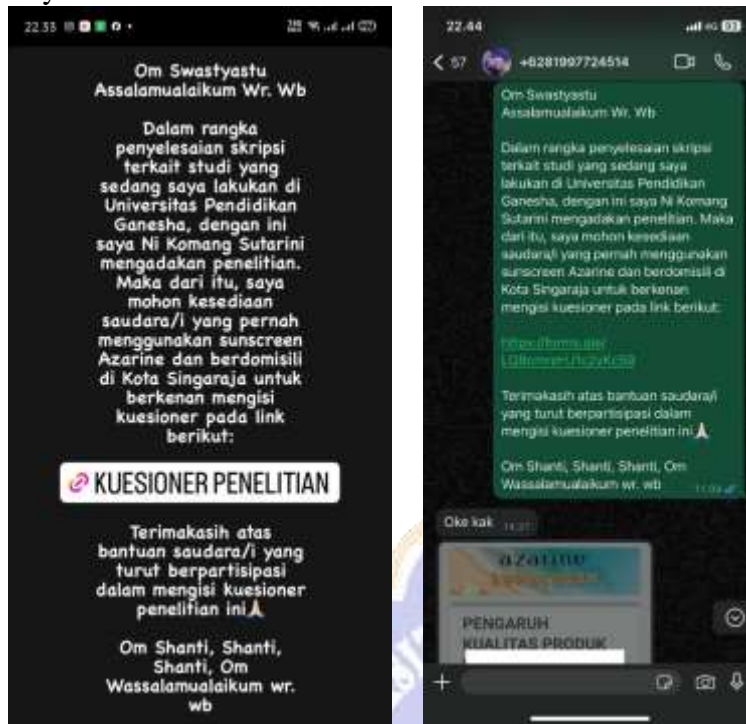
22.33

Om Swastyastu
Assalamualaikum Wr. Wb

Dalam rangka penyelesaian skripsi terkait studi yang sedang saya lakukan di Universitas Pendidikan Ganesha, dengan ini saya Ni Komang Sutarini mengadakan penelitian. Maka dari itu, saya mohon kesediaan saudara/i yang pernah menggunakan sunscreen Azarine dan berdomisili di Kota Singaraja untuk berkenan mengisi kuesioner pada link berikut:

KUESIONER PENELITIAN

Terimakasih atas bantuan saudara/i yang turut berpartisipasi dalam mengisi kuesioner penelitian ini🙏

Om Shanti, Shanti, Shanti, Om
Wassalamualaikum wr. wb

22.44

< 57 +6281997724514

Om Swastyastu
Assalamualaikum Wr. Wb

Dalam rangka penyelesaian skripsi terkait studi yang sedang saya lakukan di Universitas Pendidikan Ganesha, dengan ini saya Ni Komang Sutarini mengadakan penelitian. Maka dari itu, saya mohon kesediaan saudara/i yang pernah menggunakan sunscreen Azarine dan berdomisili di Kota Singaraja untuk berkenan mengisi kuesioner pada link berikut:

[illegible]

Terimakasih atas bantuan saudara/i yang turut berpartisipasi dalam mengisi kuesioner penelitian ini🙏

Om Shanti, Shanti, Shanti, Om
Wassalamualaikum wr. wb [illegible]

Oke kak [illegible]

azarine

PENGARUH
KUALITAS PRODUK